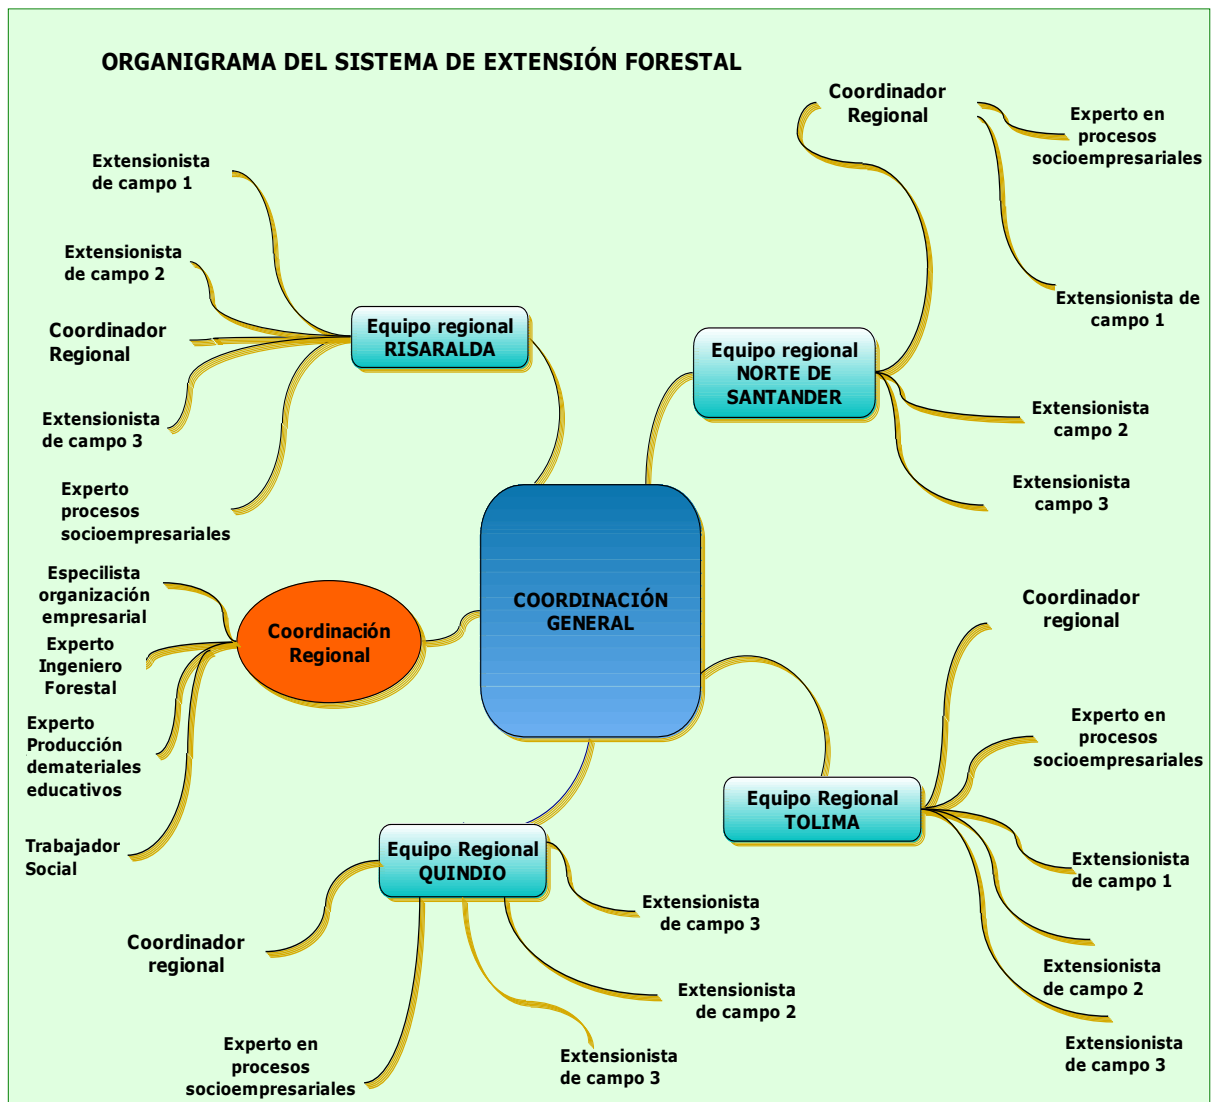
ORGANIGRAMA DEL SISTEMA DE EXTENSIÓN FORESTAL

Extensionista de campo 1

Extensionista de campo 2

Coordinador Regional

Extensionista de campo 3

Experto procesos socioempresariales

Equipo regional RISARALDA

Coordinador Regional

Experto en procesos socioempresariales

Extensionista de campo 1

Equipo regional NORTE DE SANTANDER

Extensionista campo 2

Extensionista campo 3

Especilista organización empresarial

Experto Ingeniero Forestal

Experto Producción demateriales educativos

Trabajador Social

Coordinación Regional

COORDINACIÓN GENERAL

Coordinador regional

Experto en procesos socioempresariales

Equipo Regional TOLIMA

Extensionista de campo 1

Extensionista de campo 2

Extensionista de campo 3

Equipo Regional QUINDIO

Coordinador regional

Extensionista de campo 3

Extensionista de campo 2

Experto en procesos socioempresariales

Extensionista de campo 3